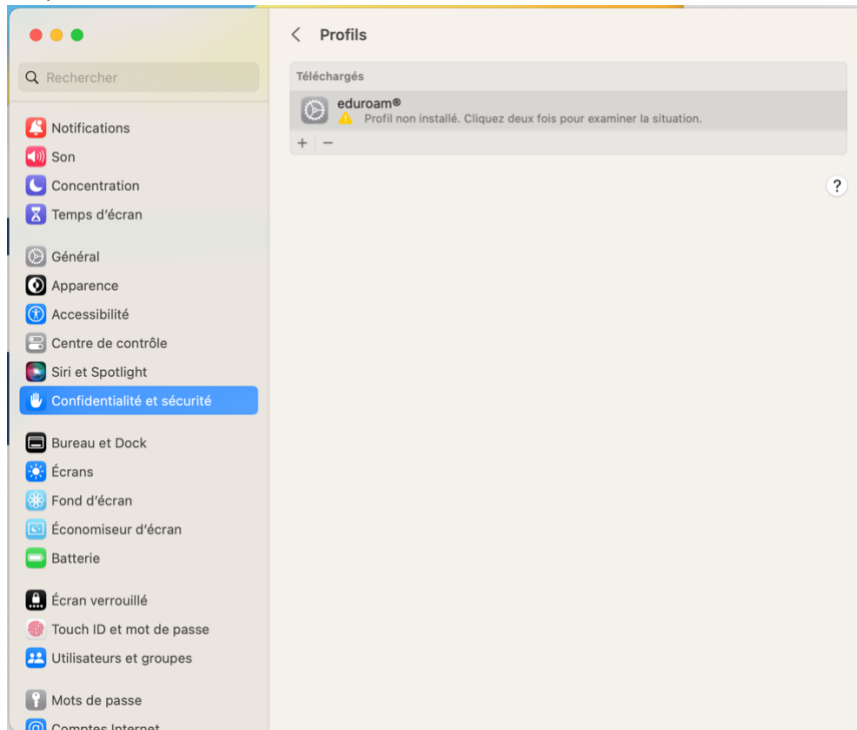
Rechercher

Notifications
Son
Concentration
Temps d'écran

Général
Apparence
Accessibilité
Centre de contrôle
Siri et Spotlight
Confidentialité et sécurité

Bureau et Dock
Écrans
Fond d'écran
Économiseur d'écran
Batterie

Écran verrouillé
Touch ID et mot de passe
Utilisateurs et groupes

Mots de passe
Comptes Internet

Profils

Téléchargés

eduroam®
Profil non installé. Cliquez deux fois pour examiner la situation.

+ −

?